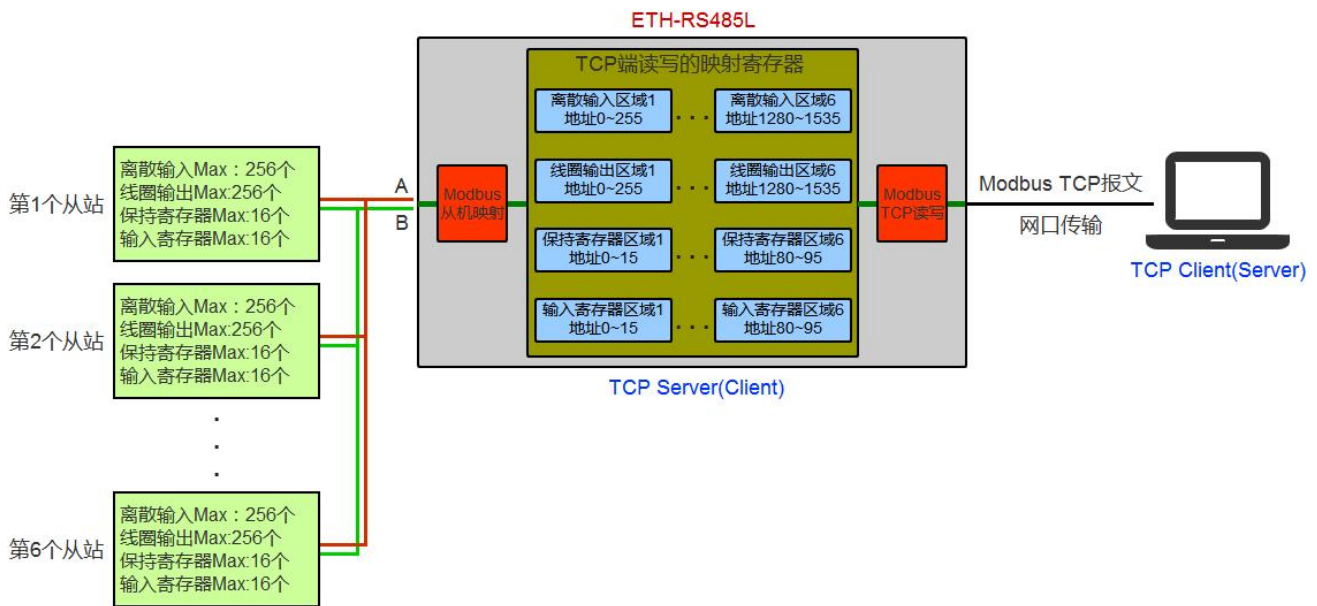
ETH-RS485L

TCP端读写的映射寄存器

离散输入区域1
地址0~255

离散输入区域6
地址1280~1535

线圈输出区域1
地址0~255

线圈输出区域6
地址1280~1535

保持寄存器区域1
地址0~15

保持寄存器区域6
地址80~95

输入寄存器区域1
地址0~15

输入寄存器区域6
地址80~95

Modbus
从机映射

Modbus
TCP读写

TCP Server(Client)

Modbus TCP报文

网口传输

TCP Client(Server)

A

B

第1个从站
离散输入Max：256个
线圈输出Max:256个
保持寄存器Max:16个
输入寄存器Max:16个

第2个从站
离散输入Max：256个
线圈输出Max:256个
保持寄存器Max:16个
输入寄存器Max:16个

第6个从站
离散输入Max：256个
线圈输出Max:256个
保持寄存器Max:16个
输入寄存器Max:16个